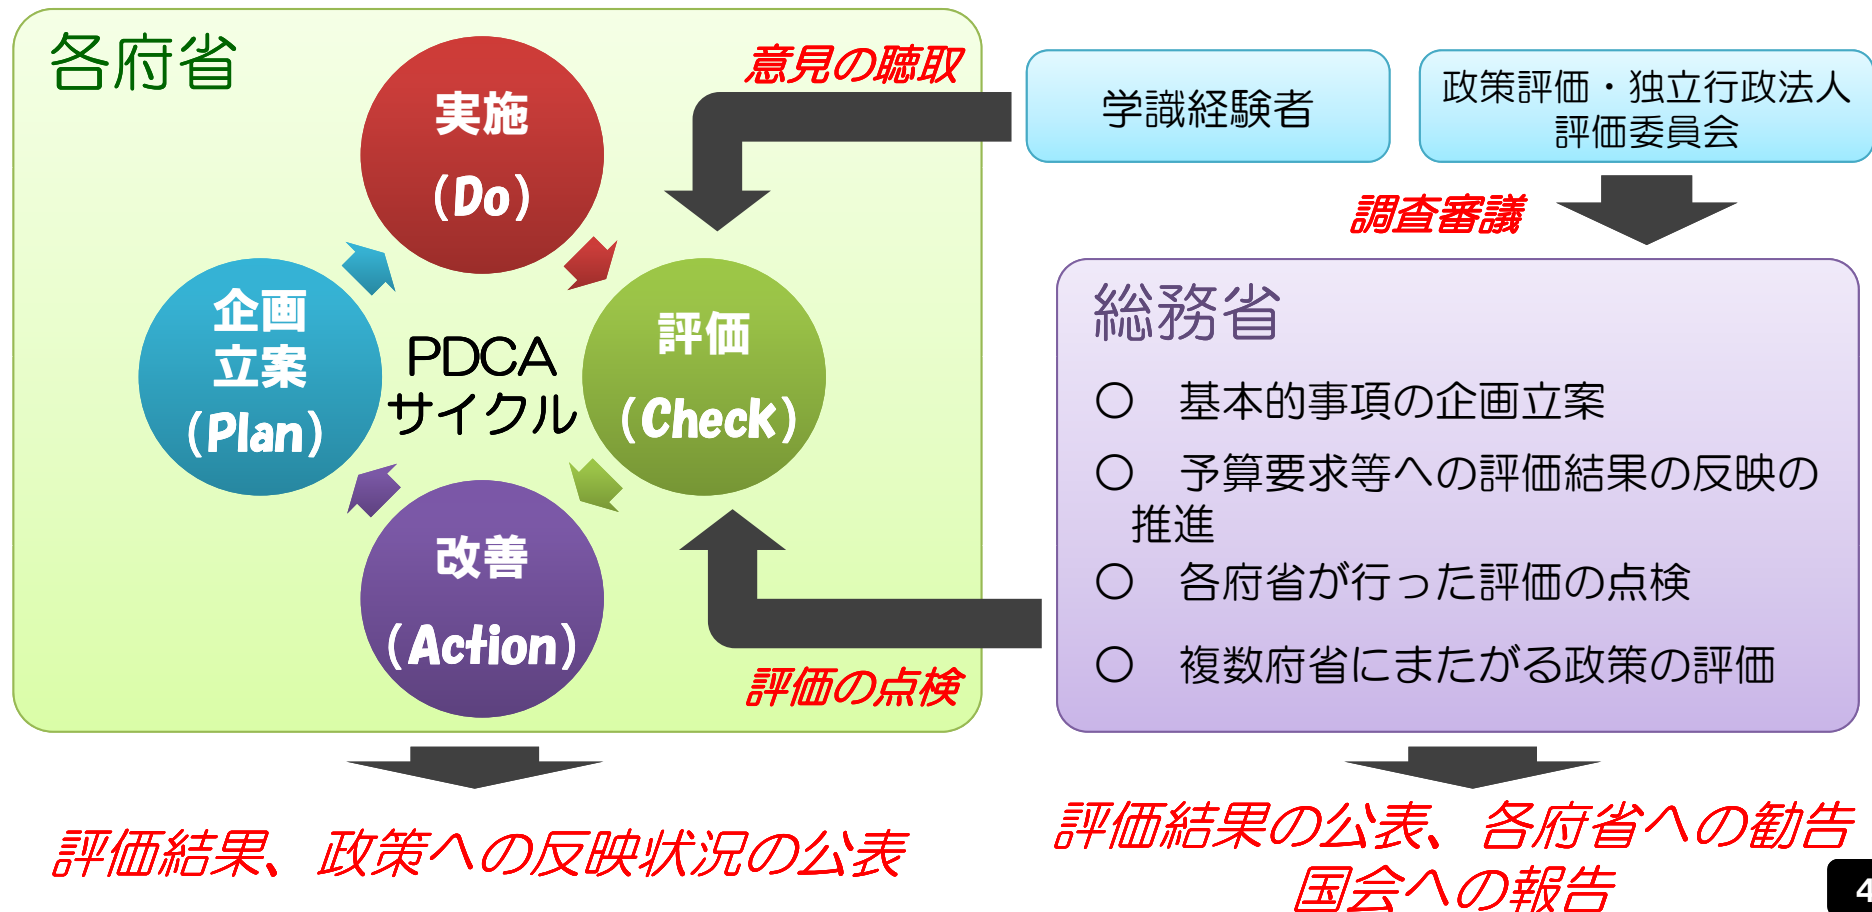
各府省

実施
(Do)

企画
立案
(Plan)

PDCA
サイクル

評価
(Check)

改善
(Action)

意見の聴取

評価の点検

学識経験者

政策評価・独立行政法人
評価委員会

調査審議

総務省

○ 基本的事項の企画立案

○ 予算要求等への評価結果の反映の推進

○ 各府省が行った評価の点検

○ 複数府省にまたがる政策の評価

評価結果、政策への反映状況の公表

評価結果の公表、各府省への勧告
国会への報告

4